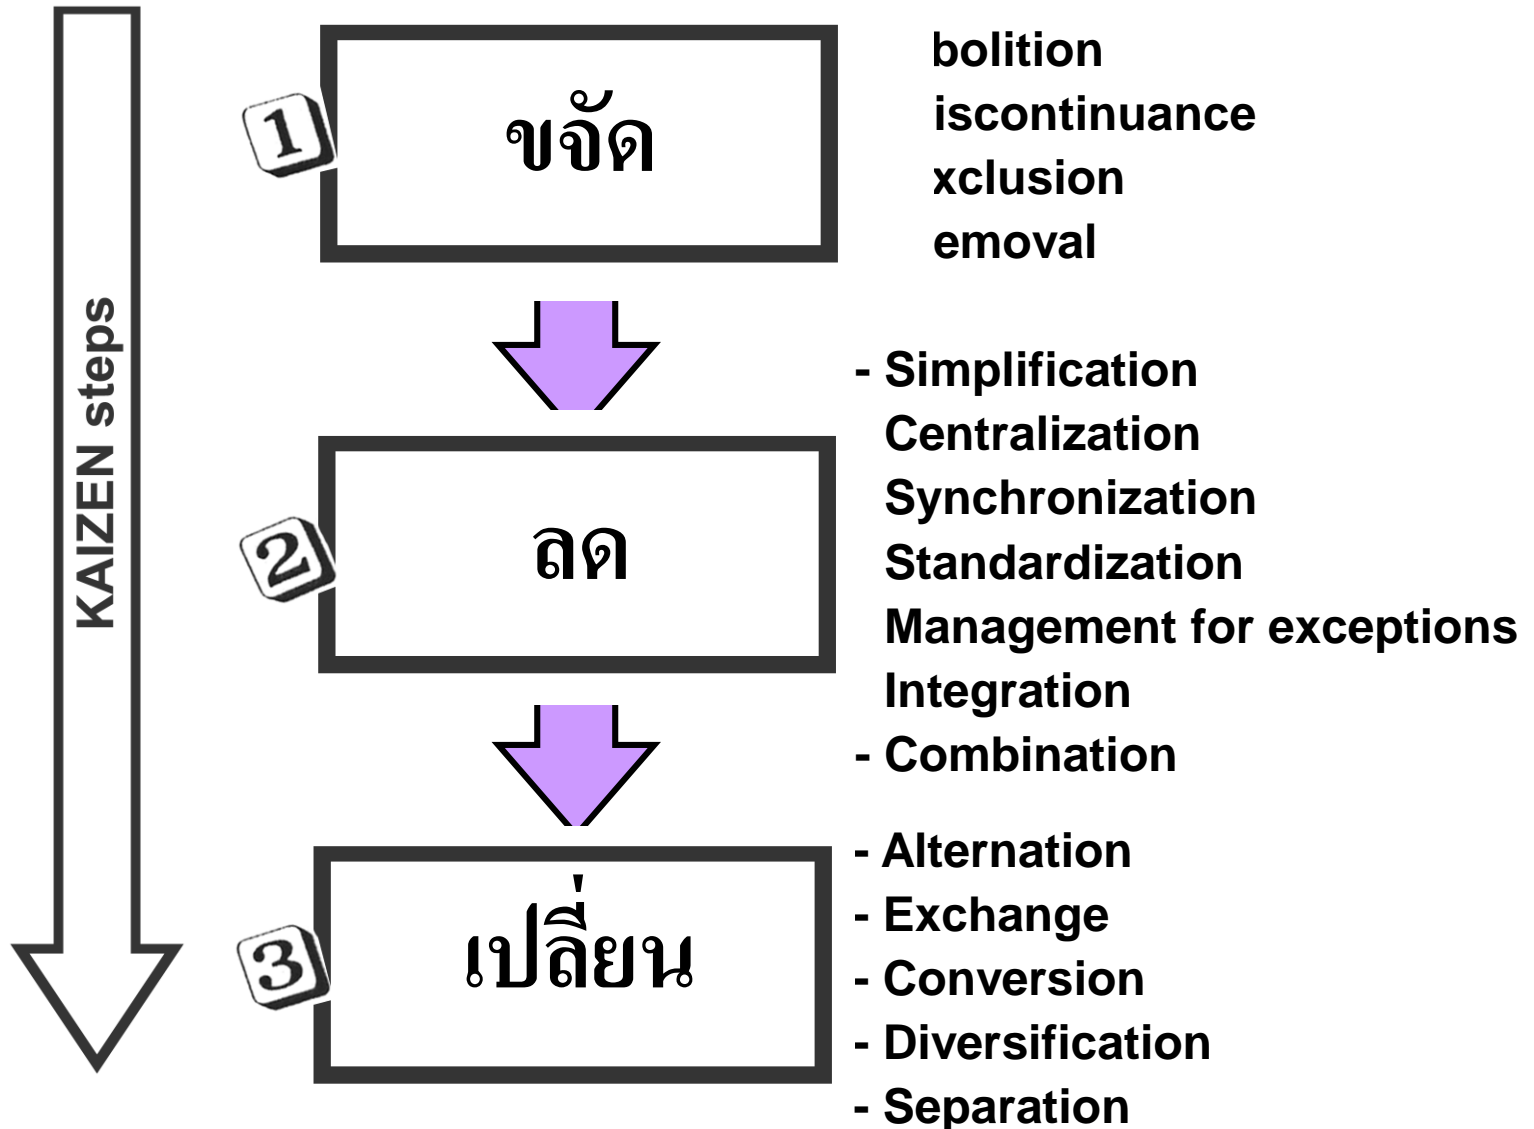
KAIZEN steps

1 ขจัด

bolition
iscontinuance
xclusion
emoval

2 ลด

- Simplification
Centralization
Synchronization
Standardization
Management for exceptions
Integration
- Combination

3 เปลี่ยน

- Alternation
- Exchange
- Conversion
- Diversification
- Separation